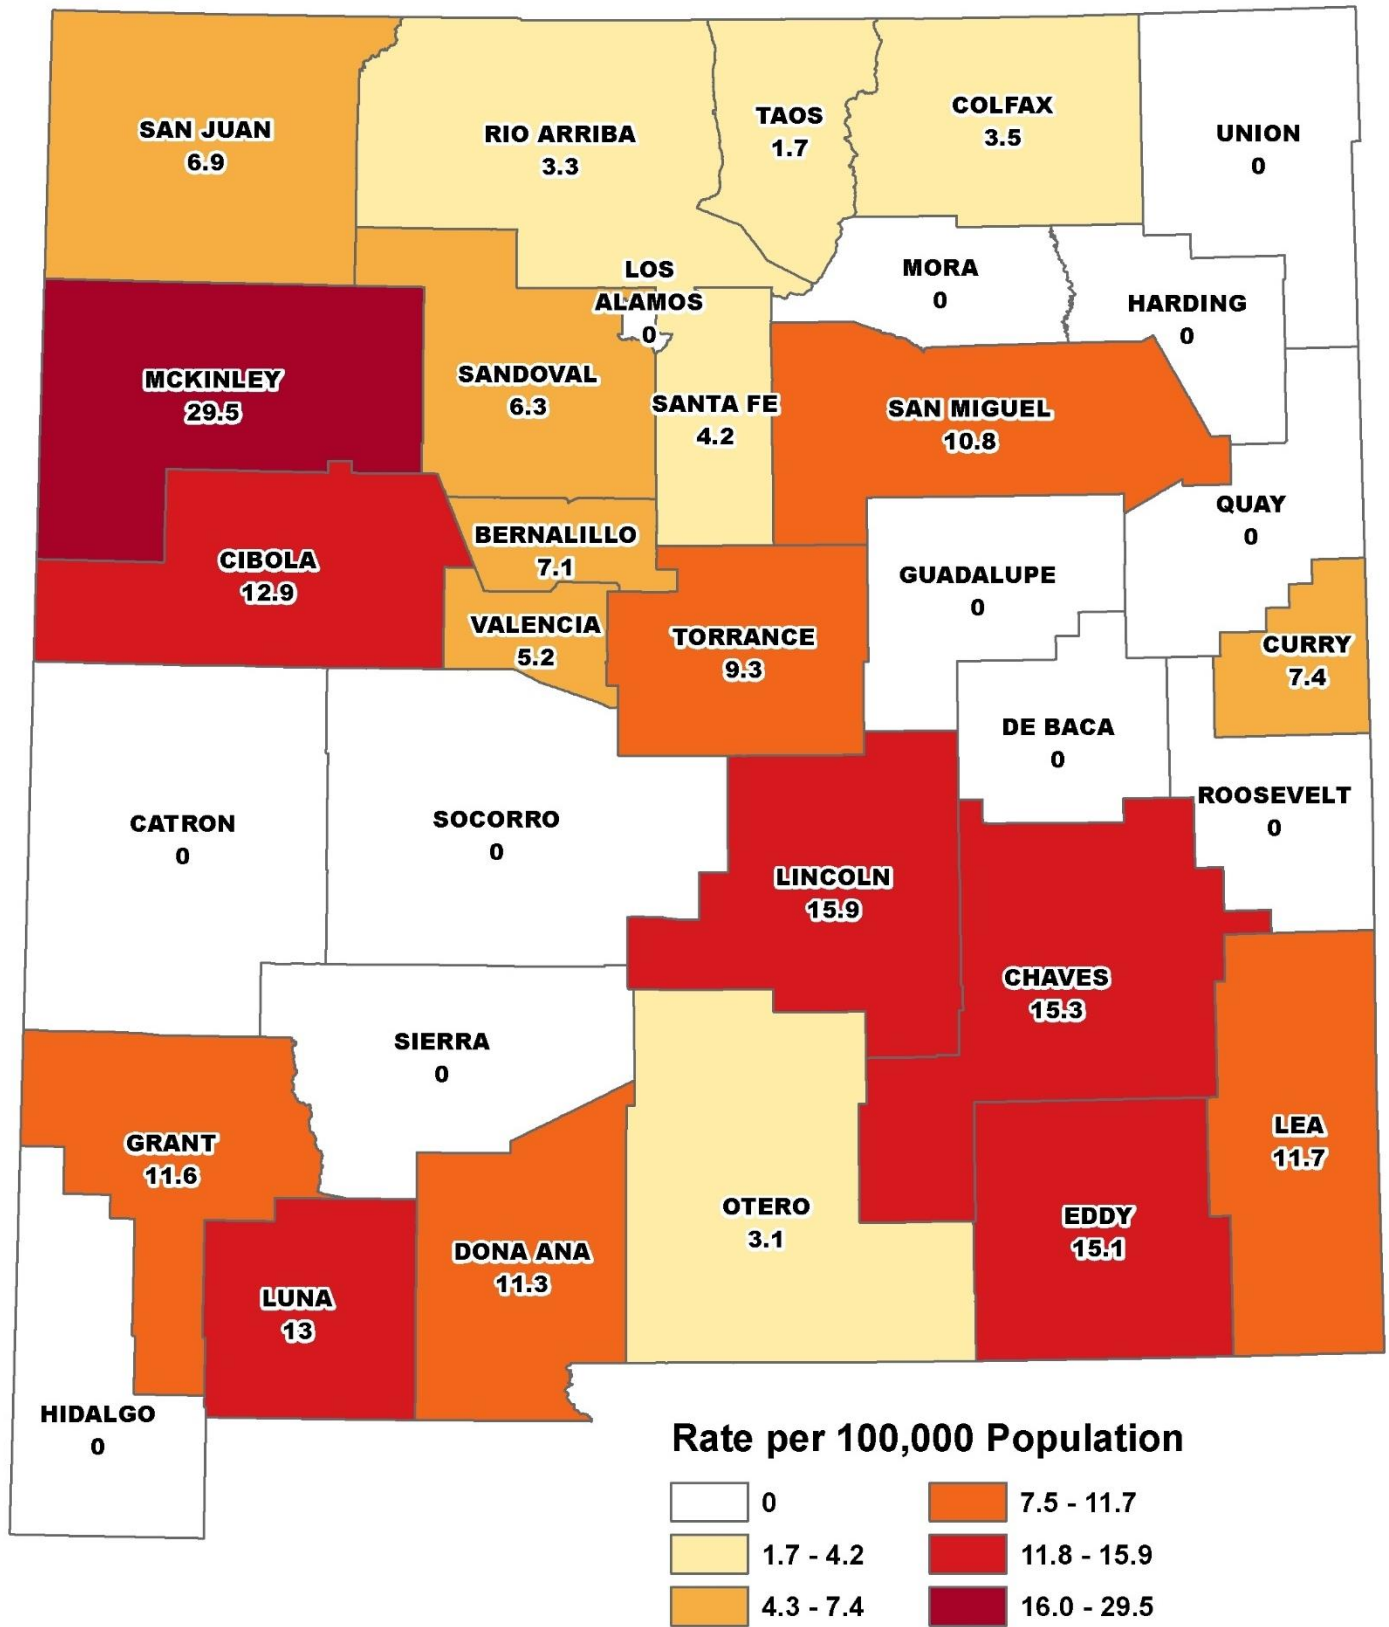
SAN JUAN
6.9

RIO ARRIBA
3.3

TAOS
1.7

COLFAX
3.5

UNION
0

LOS ALAMOS
0

MORA
0

HARDING
0

MCKINLEY
29.5

SANDOVAL
6.3

SANTA FE
4.2

SAN MIGUEL
10.8

QUAY
0

BERNALILLO
7.1

CIBOLA
12.9

GUADALUPE
0

VALENCIA
5.2

TORRANCE
9.3

CURRY
7.4

DE BACA
0

ROOSEVELT
0

CATRON
0

SOCORRO
0

LINCOLN
15.9

CHAVES
15.3

SIERRA
0

GRANT
11.6

LEA
11.7

OTERO
3.1

EDDY
15.1

DONA ANA
11.3

LUNA
13

HIDALGO
0

Rate per 100,000 Population

0
1.7 - 4.2
4.3 - 7.4
7.5 - 11.7
11.8 - 15.9
16.0 - 29.5